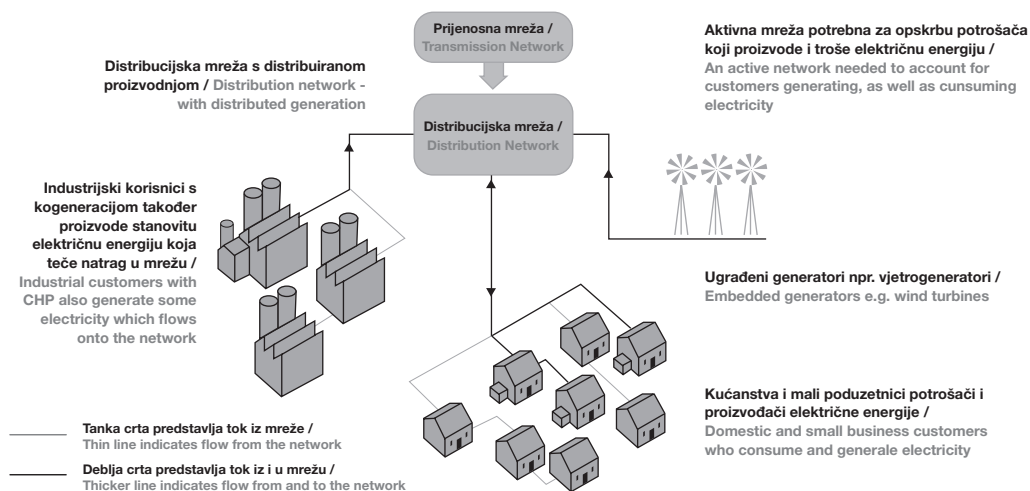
Prijenosna mreža / Transmission Network

Aktivna mreža potrebna za opskrbu potrošača koji proizvode i troše električnu energiju / An active network needed to account for customers generating, as well as cunsuming electricity

Distribucijska mreža s distribuiranom proizvodnjom / Distribution network - with distributed generation

Distribucijska mreža / Distribution Network

Industrijski korisnici s kogeneracijom također proizvode stanovitu električnu energiju koja teče natrag u mrežu / Industrial customers with CHP also generate some electricity which flows onto the network

Ugrađeni generatori npr. vjetrogeneratori / Embedded generators e.g. wind turbines

Kućanstva i mali poduzetnici potrošači i proizvođači električne energije / Domestic and small business customers who consume and generale electricity

Tanka crta predstavlja tok iz mreže / Thin line indicates flow from the network

Deblja crta predstavlja tok iz i u mrežu / Thicker line indicates flow from and to the network